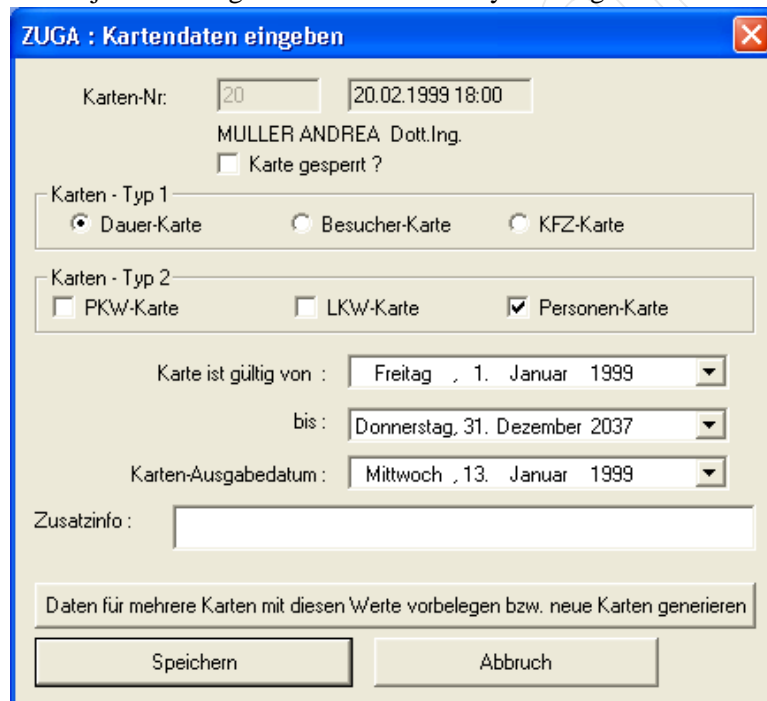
ZUGA : Kartendaten eingeben

Karten-Nr: 20 20.02.1999 18:00

MULLER ANDREA Dott.Ing.

Karte gesperrt ?

Karten - Typ 1

Dauer-Karte Besucher-Karte KFZ-Karte

Karten - Typ 2

PKW-Karte LKW-Karte Personen-Karte

Karte ist gültig von : Freitag , 1. Januar 1999

bis : Donnerstag, 31. Dezember 2037

Karten-Ausgabedatum : Mittwoch , 13. Januar 1999

Zusatzinfo :

Daten für mehrere Karten mit diesen Werte vorbelegen bzw. neue Karten generieren

Speichern

Abbruch